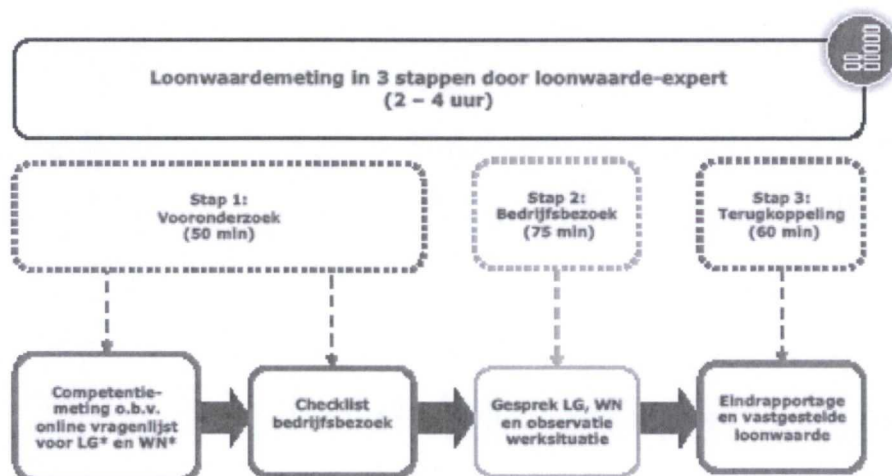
Loonwaardemeting in 3 stappen door loonwaarde-expert
(2 – 4 uur)

Stap 1:
Vooronderzoek
(50 min)

Stap 2:
Bedrijfsbezoek
(75 min)

Stap 3:
Terugkoppeling
(60 min)

Competentiemeting o.b.v. online vragenlijst voor LG* en WN*

Checklist bedrijfsbezoek

Gesprek LG, WN en observatie werksituatie

Eindrapportage en vastgestelde loonwaarde